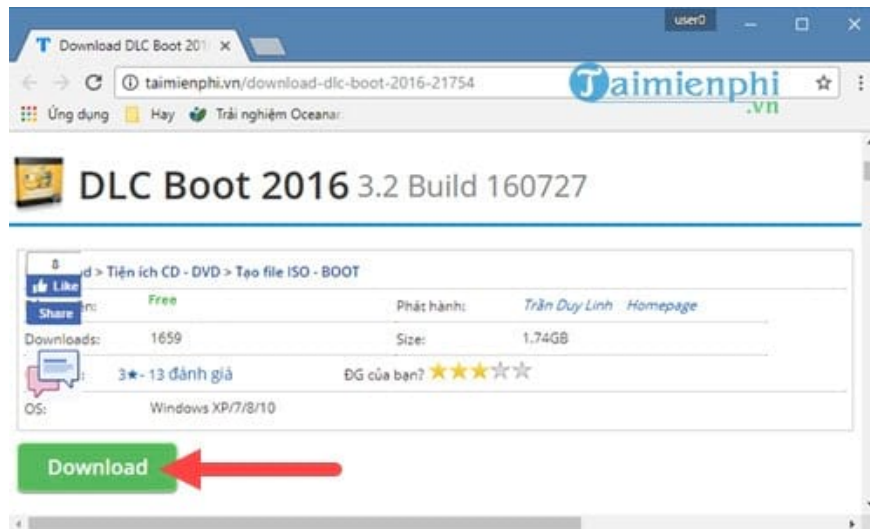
T Download DLC Boot 201 ×

user0

taimienphi.vn/download-dlc-boot-2016-21754

Taimienphi .vn

Ứng dụng Hay Trải nghiệm Oceana

DLC Boot 2016 3.2 Build 160727

8

Like

Share

d > Tiện ích CD - DVD > Tạo file ISO - BOOT

n: Free

Phát hành: Trần Duy Linh Homepage

Downloads: 1659

Size: 1.74GB

: 3★- 13 đánh giá

ĐG của bạn?

OS: Windows XP/7/8/10

Download